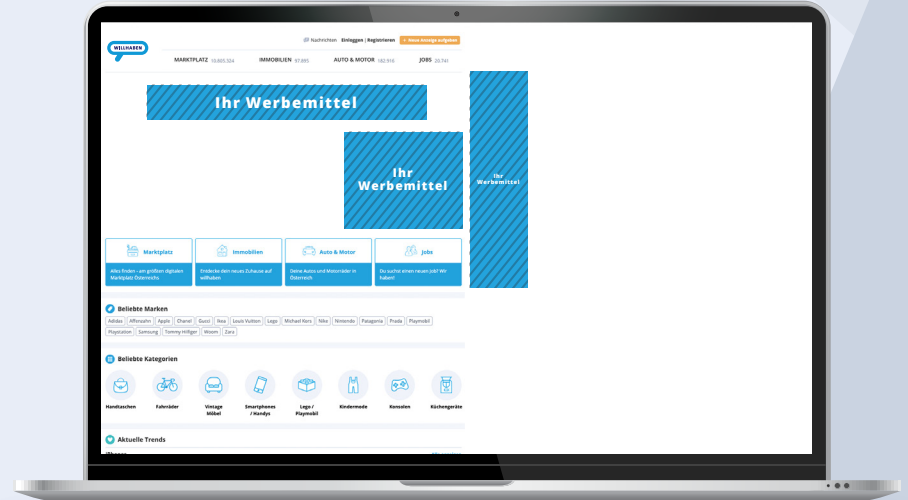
WILLHABEN

Nachrichten Einloggen | Registrieren + Neue Anzeige aufgeben

MARKTPLATZ 10.865.304 IMMOBILIEN 97.095 AUTO & MOTOR 182.910 JOBS 20.741

Ihr Werbemittel

Ihr Werbemittel

Ihr Werbemittel

Marktplatz
Alles finden - am größten digitalen Marktplatz Österreichs

Immobilien
Entdecke dein neues Zuhause auf willhaben

Auto & Motor
Deine Autos und Motorräder in Österreich

Jobs
Du suchst einen neuen Job? Wir haben!

Beliebte Marken

Adidas Affenzahn Apple Chanel Guess Ikea Louis Vuitton Lego Michael Kors Nike Nintendo Patagonia Prada Playmobil Playstation Samsung Tommy Hilfiger Woom Zara

Beliebte Kategorien

Handtaschen Fahrräder Vintage Möbel Smartphones / Handys Lego / Playmobil Kindermode Konsolen Küchengeräte

Aktuelle Trends

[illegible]